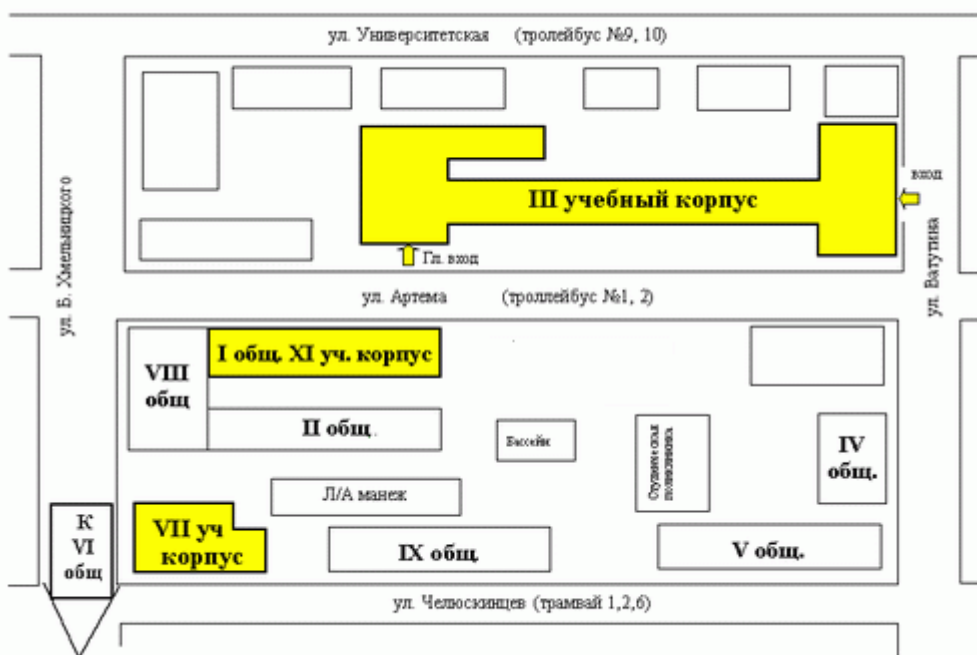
ул. Университетская (тролейбус №9, 10)

III учебный корпус

вход

Гл. вход

ул. Б. Хмельницкого

ул. Артема (троллейбус №1, 2)

ул. Ватутина

I общ. XI уч. корпус

VIII общ

II общ

Бассейн

Студенческая поликлиника

IV общ.

Л/А манеж

VII уч корпус

К VI общ

IX общ.

V общ.

ул. Челюскинцев (трамвай 1,2,6)